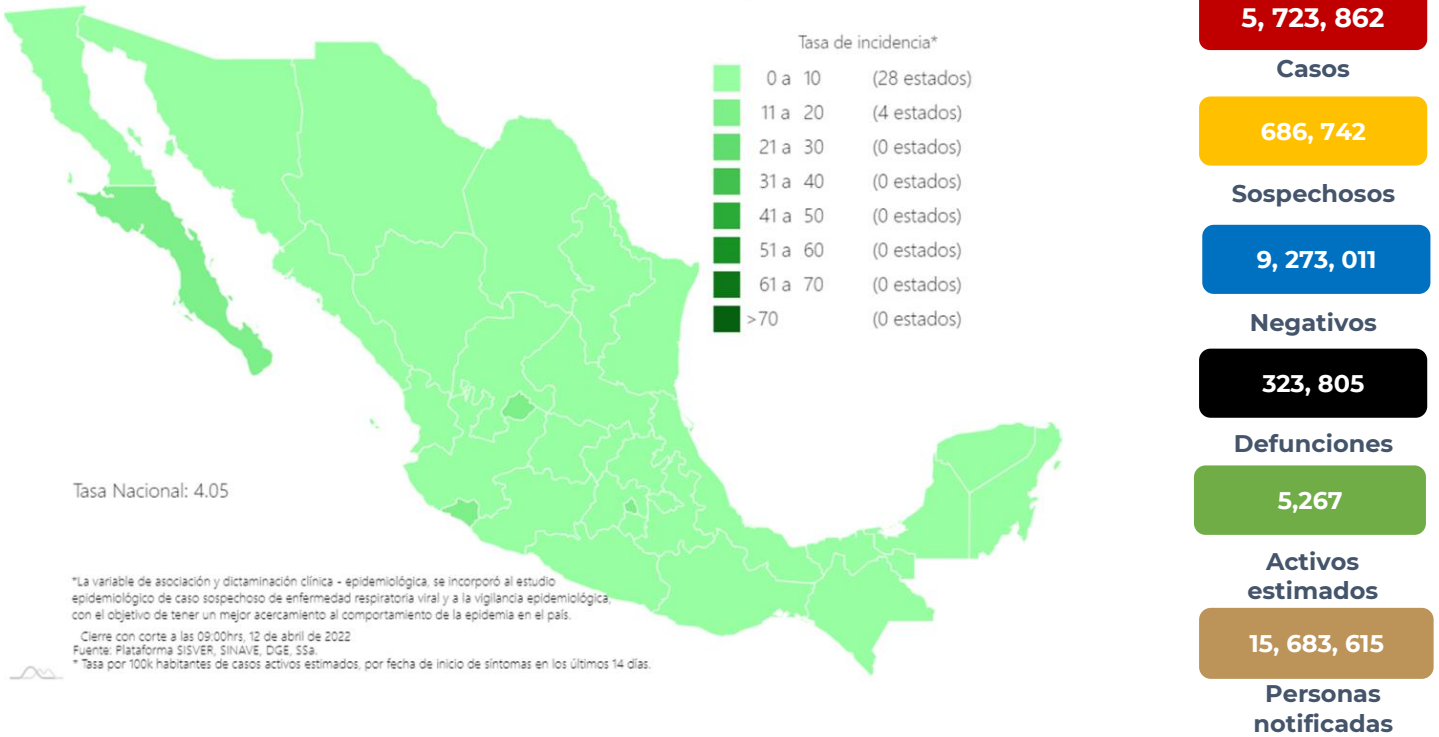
Tasa de incidencia*

| | | |
|---|---|---|
| | 0 a 10 | (28 estados) |
| | 11 a 20 | (4 estados) |
| | 21 a 30 | (0 estados) |
| | 31 a 40 | (0 estados) |
| | 41 a 50 | (0 estados) |
| | 51 a 60 | (0 estados) |
| | 61 a 70 | (0 estados) |
| | >70 | (0 estados) |

Tasa Nacional: 4.05

*La variable de asociación y dictaminación clínica - epidemiológica, se incorporó al estudio epidemiológico de caso sospechoso de enfermedad respiratoria viral y a la vigilancia epidemiológica, con el objetivo de tener un mejor acercamiento al comportamiento de la epidemia en el país.

Cierre con corte a las 09:00hrs, 12 de abril de 2022
Fuente: Plataforma SISVER, SINAVE, DGE, SSa.
* Tasa por 100k habitantes de casos activos estimados, por fecha de inicio de síntomas en los últimos 14 días.

5, 723, 862
Casos

686, 742
Sospechosos

9, 273, 011
Negativos

323, 805
Defunciones

5,267
Activos estimados

15, 683, 615
Personas notificadas